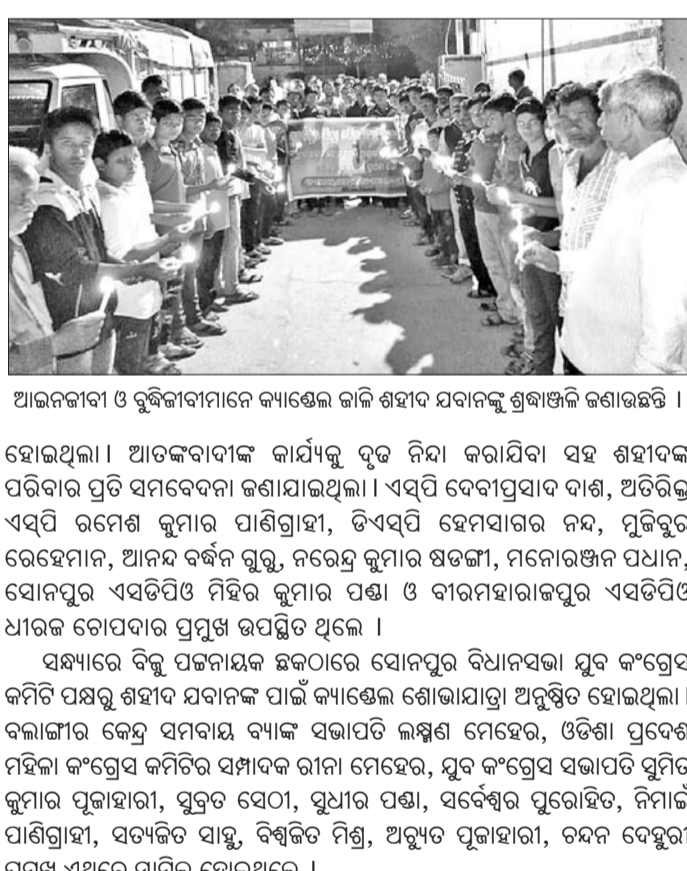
ଆଇନଜୀବୀ ଓ ବୁଦ୍ଧିଜୀବୀମାନେ କ୍ୟାଣ୍ଡେଲ ଜାଳି ଶହୀଦ ଯବାନଙ୍କୁ ଶ୍ରଦ୍ଧାଞ୍ଜଳି ଜଣାଉଛନ୍ତି ।

ହୋଇଥିଲା । ଆତଙ୍କବାଦୀଙ୍କ କାର୍ଯ୍ୟକୁ ଦୃଢ ନିନ୍ଦା କରାଯିବା ସହ ଶହୀଦଙ୍କ ପରିବାର ପ୍ରତି ସମବେଦନା ଜଣାଯାଇଥିଲା । ଏସ୍‌ପି ଦେବୀପ୍ରସାଦ ଦାଶ, ଅତିରିକ୍ତ ଏସ୍‌ପି ରମେଶ କୁମାର ପାଣିଗ୍ରାହୀ, ଡିଏସ୍‌ପି ହେମସାଗର ନନ୍ଦ, ମୁଜିବୁର ରେହେମାନ, ଆନନ୍ଦ ବର୍ଦ୍ଧନ ଗୁରୁ, ନରେନ୍ଦ୍ର କୁମାର ଷଡଙ୍ଗୀ, ମନୋରଞ୍ଜନ ପଧାନ, ସୋନପୁର ଏସଡିପିଓ ମିହିର କୁମାର ପଣ୍ଡା ଓ ବୀରମହାରାଜପୁର ଏସଡିପିଓ ଧୀରଜ ଚୋପଦାର ପ୍ରମୁଖ ଉପସ୍ଥିତ ଥିଲେ ।

ସନ୍ଧ୍ୟାରେ ବିଜୁ ପଟ୍ଟନାୟକ ଛକଠାରେ ସୋନପୁର ବିଧାନସଭା ଯୁବ କଂଗ୍ରେସ କମିଟି ପକ୍ଷରୁ ଶହୀଦ ଯବାନଙ୍କ ପାଇଁ କ୍ୟାଣ୍ଡେଲ ଶୋଭାଯାତ୍ରା ଅନୁଷ୍ଠିତ ହୋଇଥିଲା । ବଲାଙ୍ଗୀର କେନ୍ଦ୍ର ସମବାୟ ବ୍ୟାଙ୍କ ସଭାପତି ଲକ୍ଷ୍ମଣ ମେହେର, ଓଡିଶା ପ୍ରଦେଶ ମହିଳା କଂଗ୍ରେସ କମିଟିର ସମ୍ପାଦକ ରୀନା ମେହେର, ଯୁବ କଂଗ୍ରେସ ସଭାପତି ସୁମିତ କୁମାର ପୂଜାହାରୀ, ସୁବ୍ରତ ସେଠୀ, ସୁଧୀର ପଣ୍ଡା, ସର୍ବେଶ୍ୱର ପୁରୋହିତ, ନିମାଇଁ ପାଣିଗ୍ରାହୀ, ସତ୍ୟଜିତ ସାହୁ, ବିଶ୍ୱଜିତ ମିଶ୍ର, ଅଚ୍ୟୁତ ପୂଜାହାରୀ, ଚନ୍ଦନ ଦେହୁରୀ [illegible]